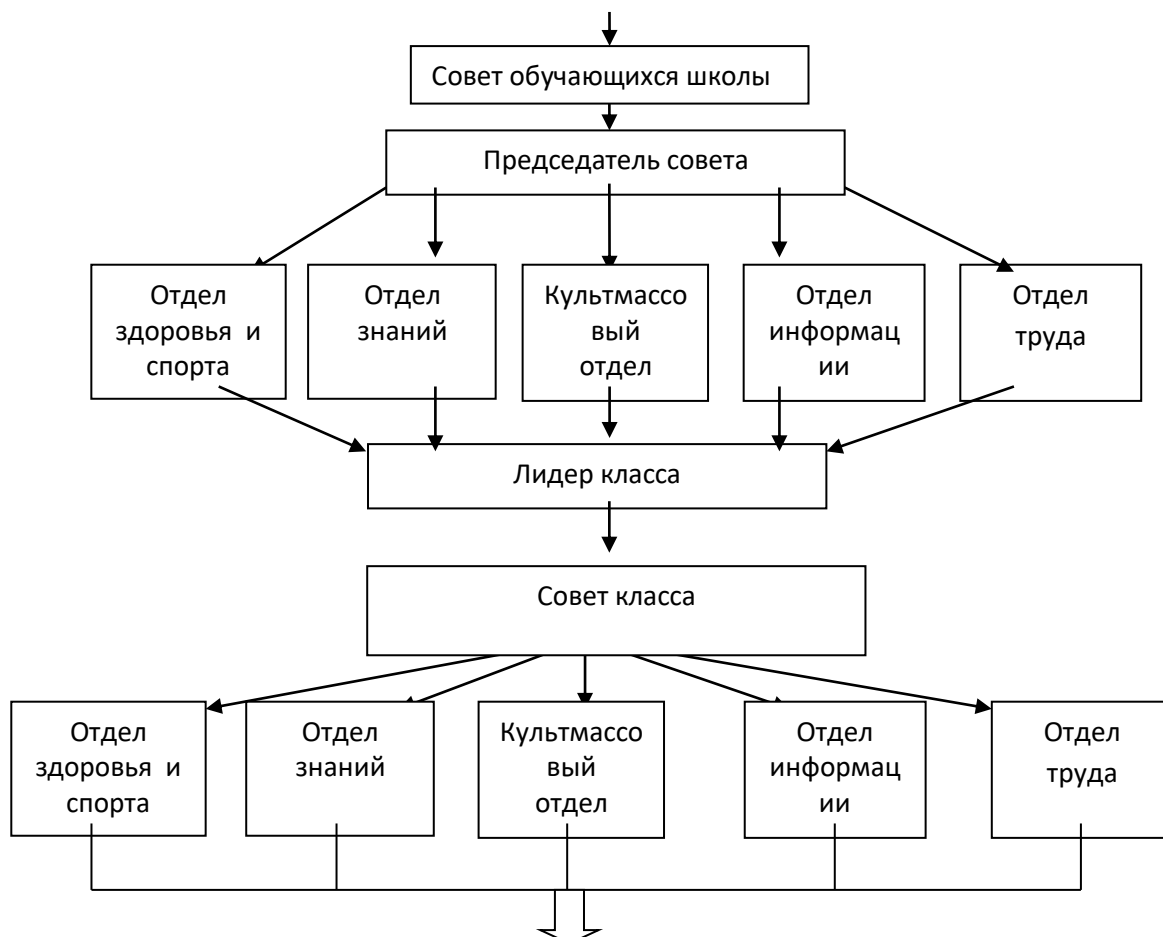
Совет обучающихся школы

Председатель совета

Отдел здоровья и спорта

Отдел знаний

Культмассовый отдел

Отдел информации

Отдел труда

Лидер класса

Совет класса

Отдел здоровья и спорта

Отдел знаний

Культмассовый отдел

Отдел информации

Отдел труда